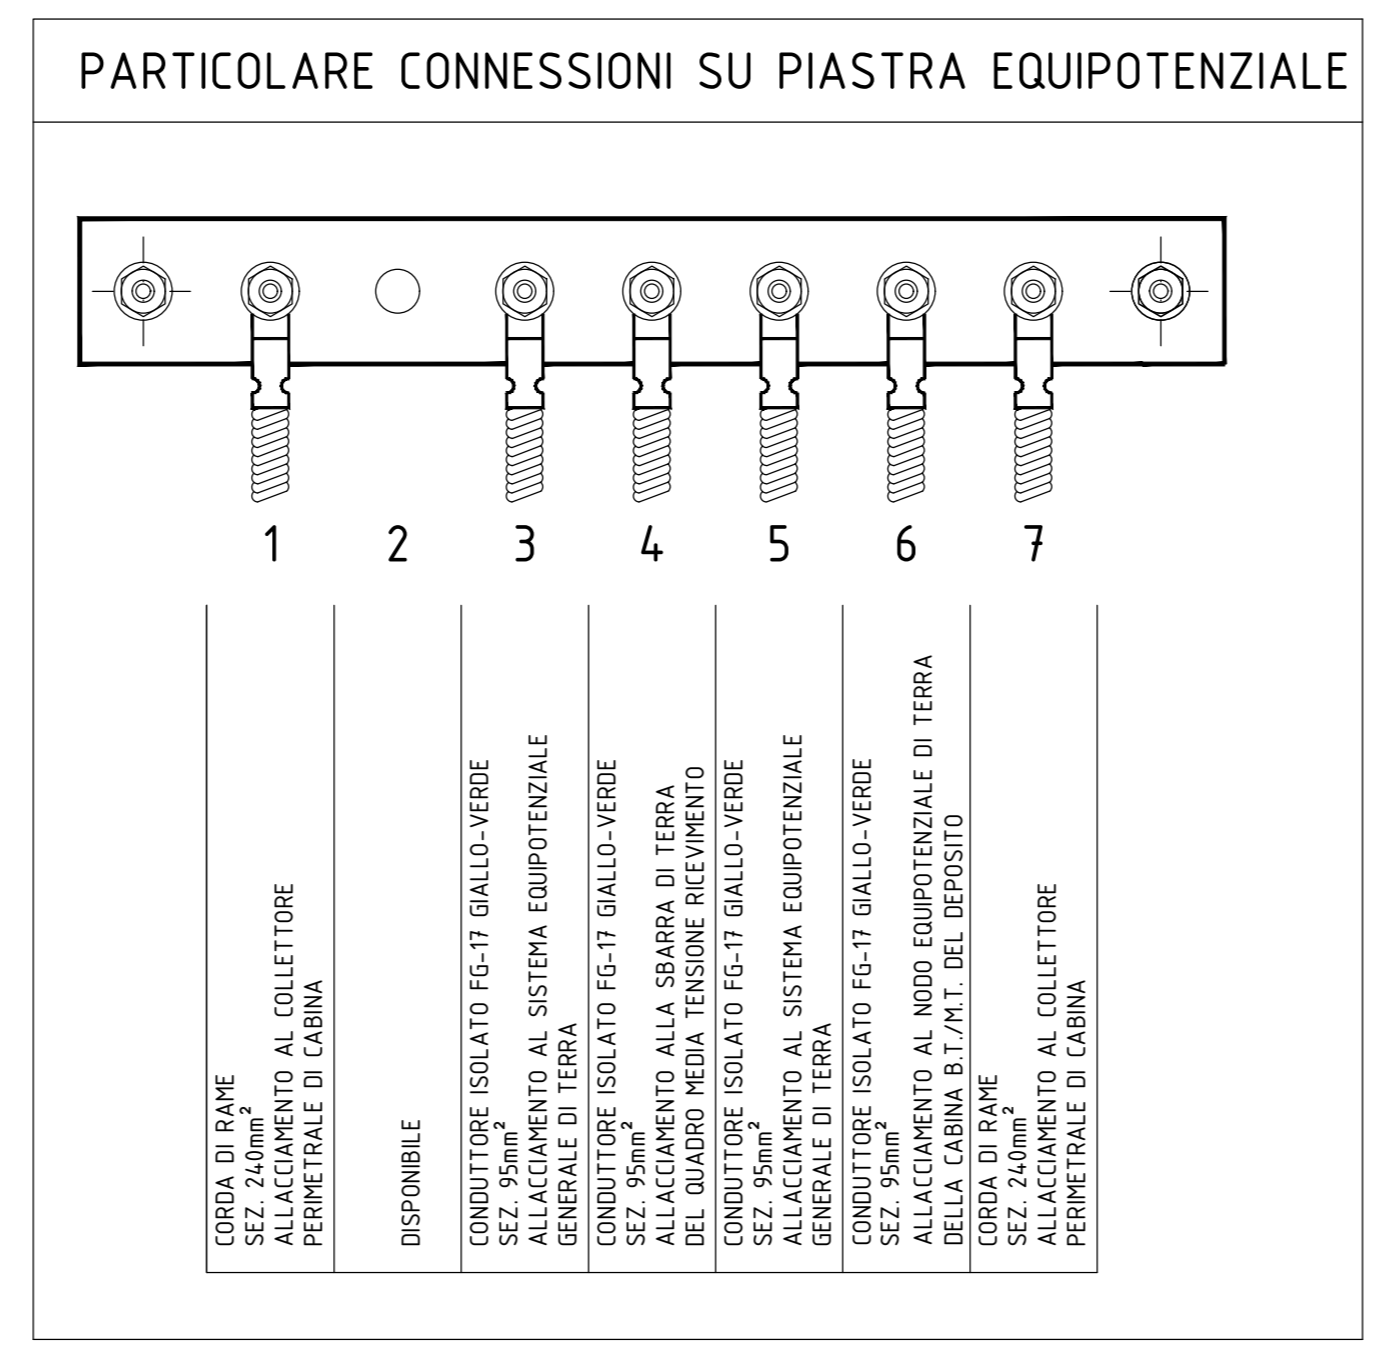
PARTICOLARE CONNESSIONI SU PIASTRA EQUIPOTENZIALE

1 2 3 4 5 6 7

| | | | | | | |
|---|---|---|---|---|---|---|
| CORDA DI RAME SEZ. 240mm$^2$ ALLACCIAMENTO AL COLLETTORE PERIMETRALE DI CABINA | DISPONIBILE | CONDUTTORE ISOLATO FG-17 GIALLO-VERDE SEZ. 95mm$^2$ ALLACCIAMENTO AL SISTEMA EQUIPOTENZIALE GENERALE DI TERRA | CONDUTTORE ISOLATO FG-17 GIALLO-VERDE SEZ. 95mm$^2$ ALLACCIAMENTO ALLA SBARRA DI TERRA DEL QUADRO MEDIA TENSIONE RICEVIMENTO | CONDUTTORE ISOLATO FG-17 GIALLO-VERDE SEZ. 95mm$^2$ ALLACCIAMENTO AL SISTEMA EQUIPOTENZIALE GENERALE DI TERRA | CONDUTTORE ISOLATO FG-17 GIALLO-VERDE SEZ. 95mm$^2$ ALLACCIAMENTO AL NODO EQUIPOTENZIALE DI TERRA DELLA CABINA B.T./M.T. DEL DEPOSITO | CORDA DI RAME SEZ. 240mm$^2$ ALLACCIAMENTO AL COLLETTORE PERIMETRALE DI CABINA |